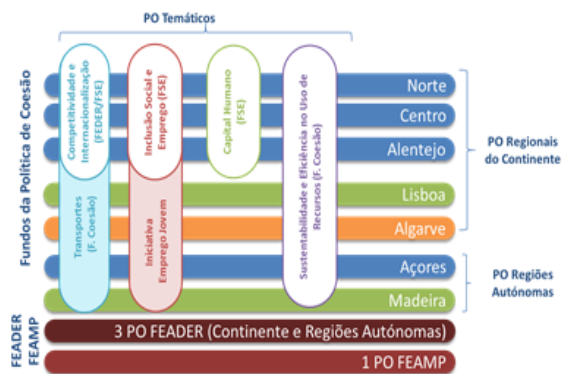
PO Temáticos

Fundos da Política de Coesão

Competitividade e Internacionalização (FEDER/FSE)

Transportes (F. Coesão)

Inclusão Social e Emprego (FSE)

Iniciativa Emprego Jovem

Capital Humano (FSE)

Sustentabilidade e Eficiência no Uso de Recursos (F. Coesão)

Norte

Centro

Alentejo

Lisboa

Algarve

PO Regionais do Continente

Açores

Madeira

PO Regiões Autónomas

FEADER FEAMP

3 PO FEADER (Continente e Regiões Autónomas)

1 PO FEAMP